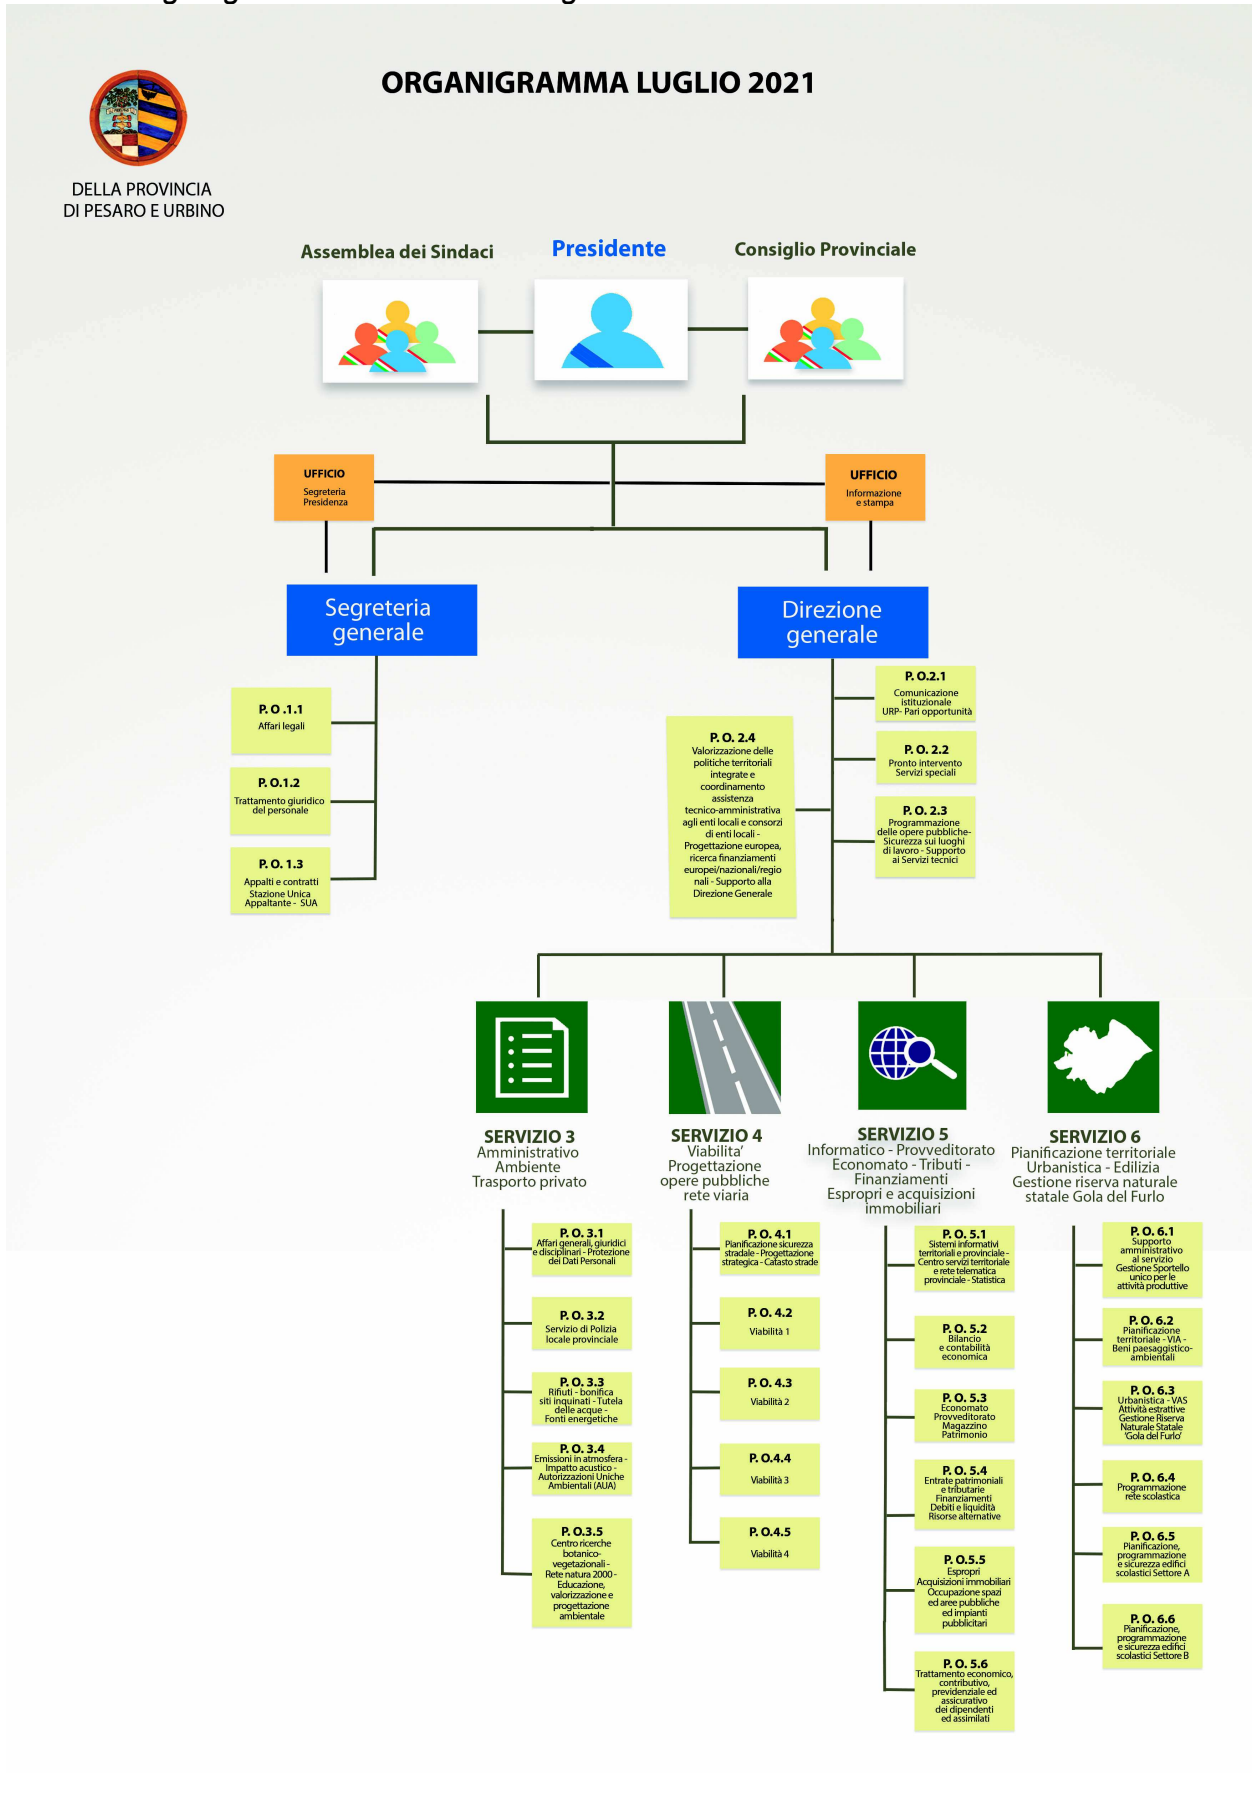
ORGANIGRAMMA LUGLIO 2021

DELLA PROVINCIA DI PESARO E URBINO

Assemblea dei Sindaci

Presidente

Consiglio Provinciale

UFFICIO
Segreteria Presidenza

UFFICIO
Informazione e stampa

Segreteria generale

Direzione generale

P.O .1.1
Affari legali

P.O.1.2
Trattamento giuridico del personale

P.O. 1.3
Appalti e contratti Stazione Unica Appaltante - SUA

P.O. 2.4
Valorizzazione delle politiche territoriali integrate e coordinamento assistenza tecnico-amministrativa agli enti locali e consorzi di enti locali - Progettazione europea, ricerca finanziamenti europei/nazionali/regionali - Supporto alla Direzione Generale

P.O.2.1
Comunicazione istituzionale URP- Pari opportunità

P.O. 2.2
Pronto intervento Servizi speciali

P.O. 2.3
Programmazione delle opere pubbliche- Sicurezza sui luoghi di lavoro - Supporto ai Servizi tecnici

SERVIZIO 3
Amministrativo Ambiente Trasporto privato

SERVIZIO 4
Viabilita' Progettazione opere pubbliche rete viaria

SERVIZIO 5
Informatico - Provveditorato Economato - Tributi - Finanziamenti Espropri e acquisizioni immobiliari

SERVIZIO 6
Pianificazione territoriale Urbanistica - Edilizia Gestione riserva naturale statale Gola del Furlo

P.O. 3.1
Affari generali, giuridici e disciplinari - Protezione dei Dati Personali

P.O. 3.2
Servizio di Polizia locale provinciale

P.O. 3.3
Rifiuti - bonifica siti inquinati - Tutela delle acque - Fonti energetiche

P.O. 3.4
Emissioni in atmosfera - Impatto acustico - Autorizzazioni Uniche Ambientali (AUA)

P.O.3.5
Centro ricerche botanico-vegetazionali - Rete natura 2000 - Educazione, valorizzazione e progettazione ambientale

P.O. 4.1
Pianificazione sicurezza stradale - Progettazione strategica - Catasto strade

P.O. 4.2
Viabilità 1

P.O. 4.3
Viabilità 2

P.O.4.4
Viabilità 3

P.O.4.5
Viabilità 4

P.O. 5.1
Sistemi informativi territoriali e provinciale - Centro servizi territoriale e rete telematica provinciale - Statistica

P.O. 5.2
Bilancio e contabilità economica

P.O. 5.3
Economato Provveditorato Magazzino Patrimonio

P.O. 5.4
Entrate patrimoniali e tributarie Finanziamenti Debiti e liquidità Risorse alternative

P.O.5.5
Espropri Acquisizioni immobiliari Occupazione spazi ed aree pubbliche ed impianti pubblicitari

P.O. 5.6
Trattamento economico, contributivo, previdenziale ed assicurativo dei dipendenti ed assimilati

P.O. 6.1
Supporto amministrativo al servizio Gestione Sportello unico per le attività produttive

P.O. 6.2
Pianificazione territoriale - VIA - Beni paesaggistico-ambientali

P.O. 6.3
Urbanistica - VAS Attività estrattive Gestione Riserva Naturale Statale 'Gola del Furlo'

P.O. 6.4
Programmazione rete scolastica

P.O. 6.5
Pianificazione, programmazione e sicurezza edifici scolastici Settore A

P.O. 6.6
Pianificazione, programmazione e sicurezza edifici scolastici Settore B